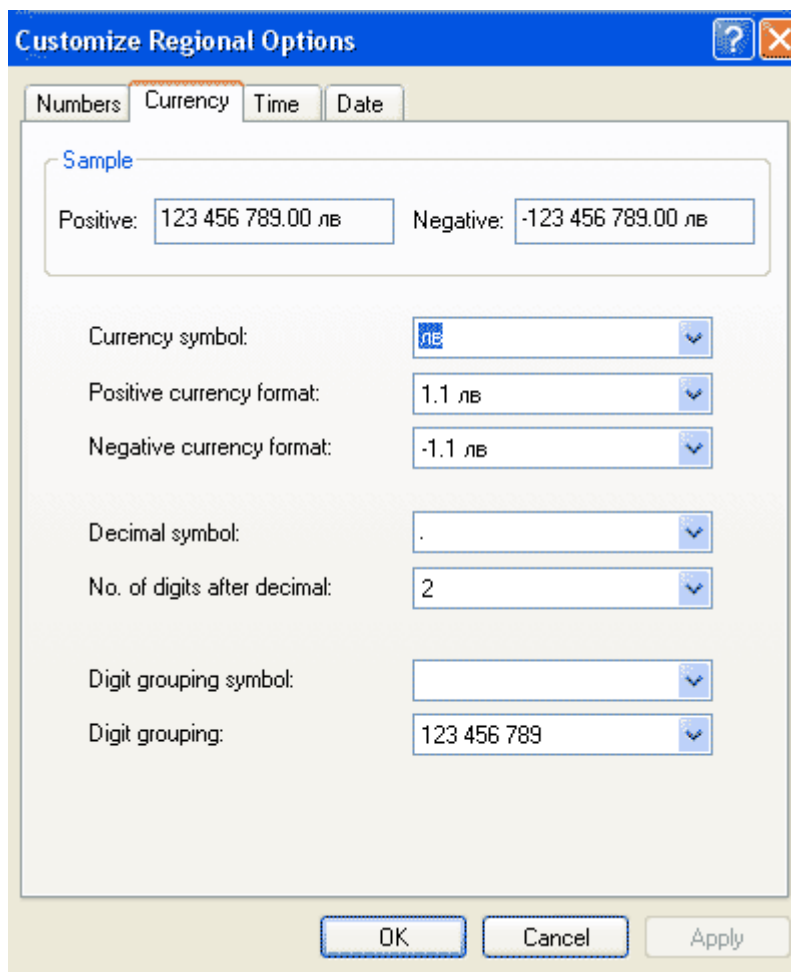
Customize Regional Options

Numbers | Currency | Time | Date

Sample

Positive: 123 456 789.00 лв

Negative: -123 456 789.00 лв

Currency symbol: лв

Positive currency format: 1.1 лв

Negative currency format: -1.1 лв

Decimal symbol: .

No. of digits after decimal: 2

Digit grouping symbol:

Digit grouping: 123 456 789

OK | Cancel | Apply